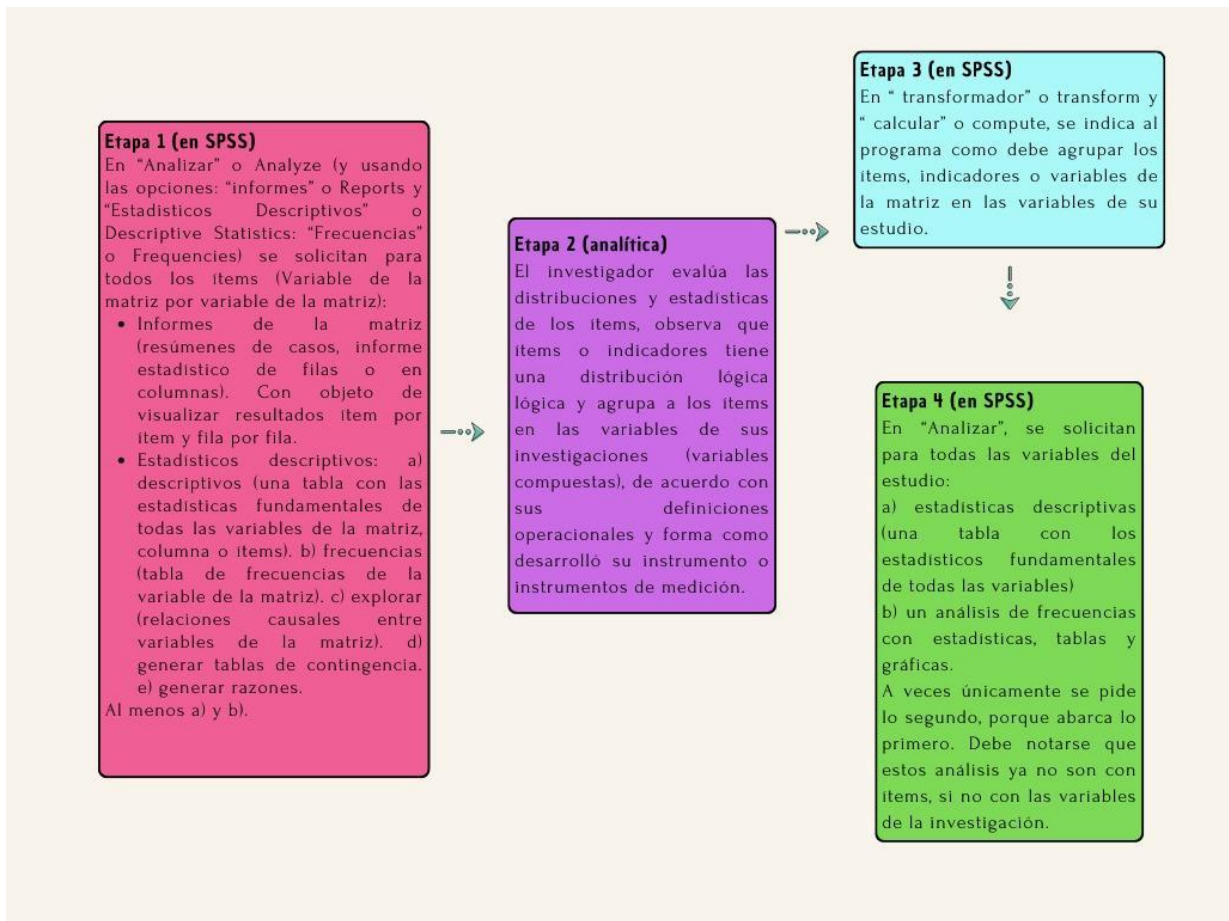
Etapa 1 (en SPSS)
En "Analizar" o Analyze (y usando las opciones: "informes" o Reports y "Estadisticos Descriptivos" o Descriptive Statistics: "Frecuencias" o Frequencies) se solicitan para todos los items (Variable de la matriz por variable de la matriz):

• Informes de la matriz (resúmenes de casos, informe estadistico de filas o en columnas). Con objeto de visualizar resultados item por item y fila por fila.
• Estadisticos descriptivos: a) descriptivos (una tabla con las estadisticas fundamentales de todas las variables de la matriz, columna o items). b) frecuencias (tabla de frecuencias de la variable de la matriz). c) explorar (relaciones causales entre variables de la matriz). d) generar tablas de contingencia. e) generar razones.

Al menos a) y b).

Etapa 2 (analítica)
El investigador evalúa las distribuciones y estadisticas de los items, observa que items o indicadores tiene una distribución lógica lógica y agrupa a los items en las variables de sus investigaciones (variables compuestas), de acuerdo con sus definiciones operacionales y forma como desarrolló su instrumento o instrumentos de medición.

Etapa 3 (en SPSS)
En " transformador" o transform y " calcular" o compute, se indica al programa como debe agrupar los items, indicadores o variables de la matriz en las variables de su estudio.

Etapa 4 (en SPSS)
En "Analizar", se solicitan para todas las variables del estudio:
a) estadisticas descriptivas (una tabla con los estadisticos fundamentales de todas las variables)
b) un análisis de frecuencias con estadisticas, tablas y gráficas.
A veces únicamente se pide lo segundo, porque abarca lo primero. Debe notarse que estos análisis ya no son con items, si no con las variables de la investigación.